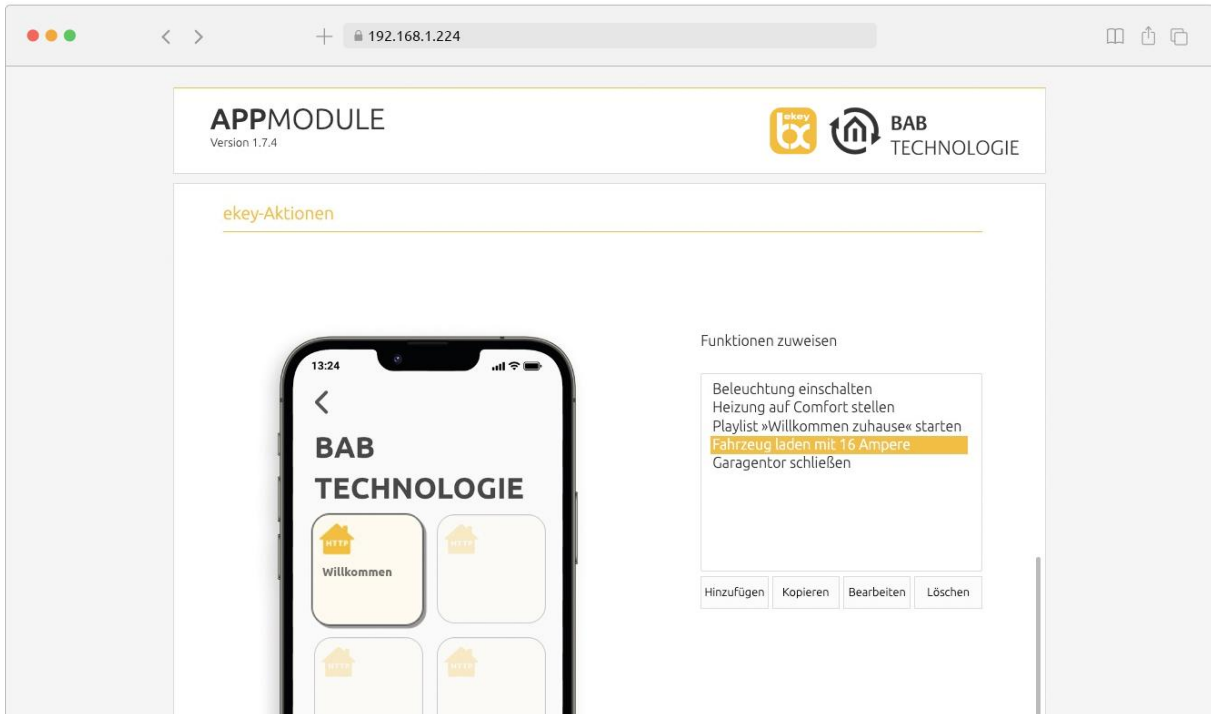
192.168.1.224

APPMODULE
Version 1.7.4

ekey

BAB
TECHNOLOGIE

ekey-Aktionen

13:24

BAB
TECHNOLOGIE

HTTP
Willkommen

HTTP

HTTP

HTTP

Funktionen zuweisen

Beleuchtung einschalten
Heizung auf Comfort stellen
Playlist »Willkommen zuhause« starten
Fahrzeug laden mit 16 Ampere
Garagentor schließen

Hinzufügen
Kopieren
Bearbeiten
Löschen